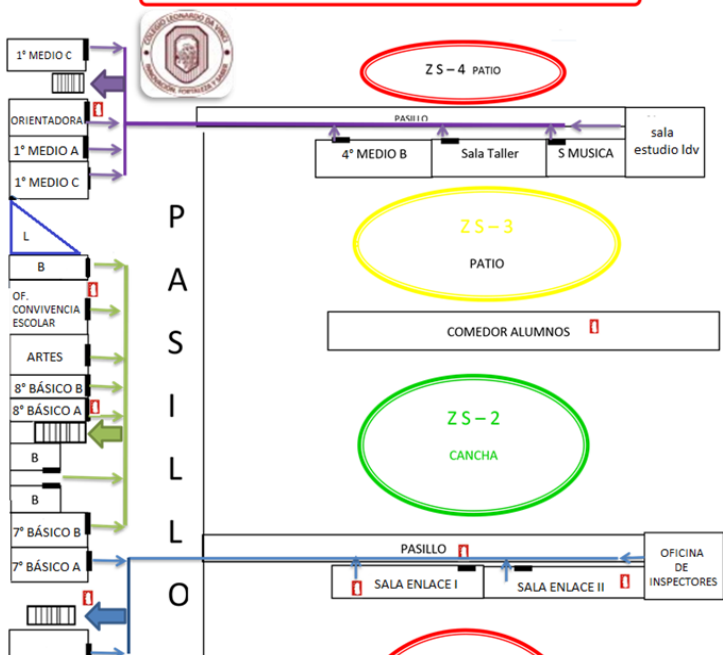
COLEGIO LEONARDO DA VINCI

1° MEDIO C

Z S – 4 PATIO

ORIENTADORA

PASILLO

1° MEDIO A

4° MEDIO B

Sala Taller

S MUSICA

sala estudio ldv

1° MEDIO C

L

P

Z S – 3

PATIO

B

A

OF. CONVIVENCIA ESCOLAR

S

COMEDOR ALUMNOS

ARTES

8° BÁSICO B

I

8° BÁSICO A

Z S – 2

CANCHA

L

B

B

L

7° BÁSICO B

PASILLO

OFICINA DE INSPECTORES

7° BÁSICO A

SALA ENLACE I

SALA ENLACE II

O